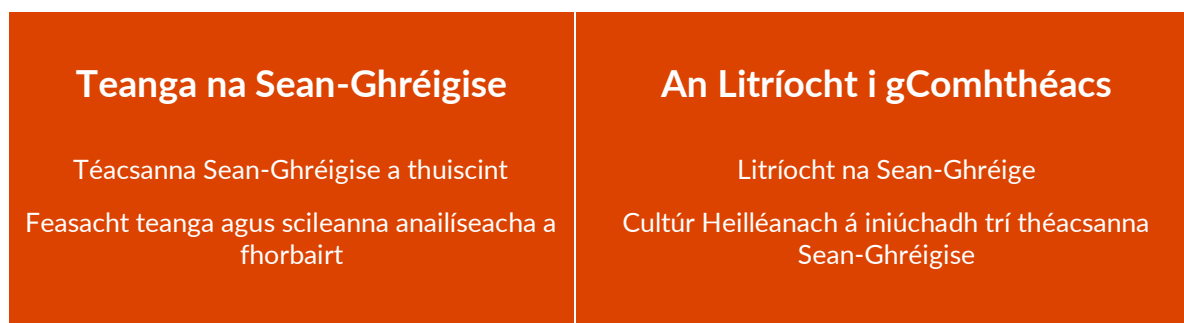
Teanga na Sean-Ghréigise

Téacsanna Sean-Ghréigise a thuiscint

Feasacht teanga agus scileanna anailíseacha a fhorbairt

An Litríocht i gComhthéacs

Litríocht na Sean-Ghréige

Cultúr Heilléanach á iniúchadh trí théacsanna Sean-Ghréigise